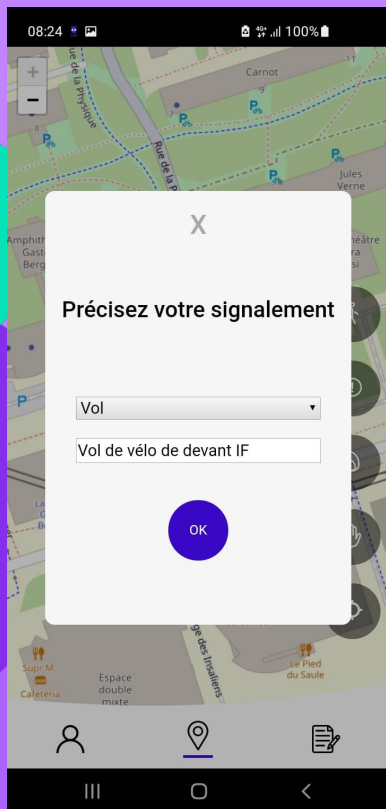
08:24
4G
100%

+
−
ue de la Physique
Rue de la P
Carnot
Jules Verne
Amphith
Gast
Berg
héâtre
si
P
P
P
P
P
La
G
Be

X

Précisez votre signalement

Vol ▾

Vol de vélo de devant IF

OK

ge des Insaliens
Supr M
Cafétéria
Espace double mixte
Le Pied du Saule